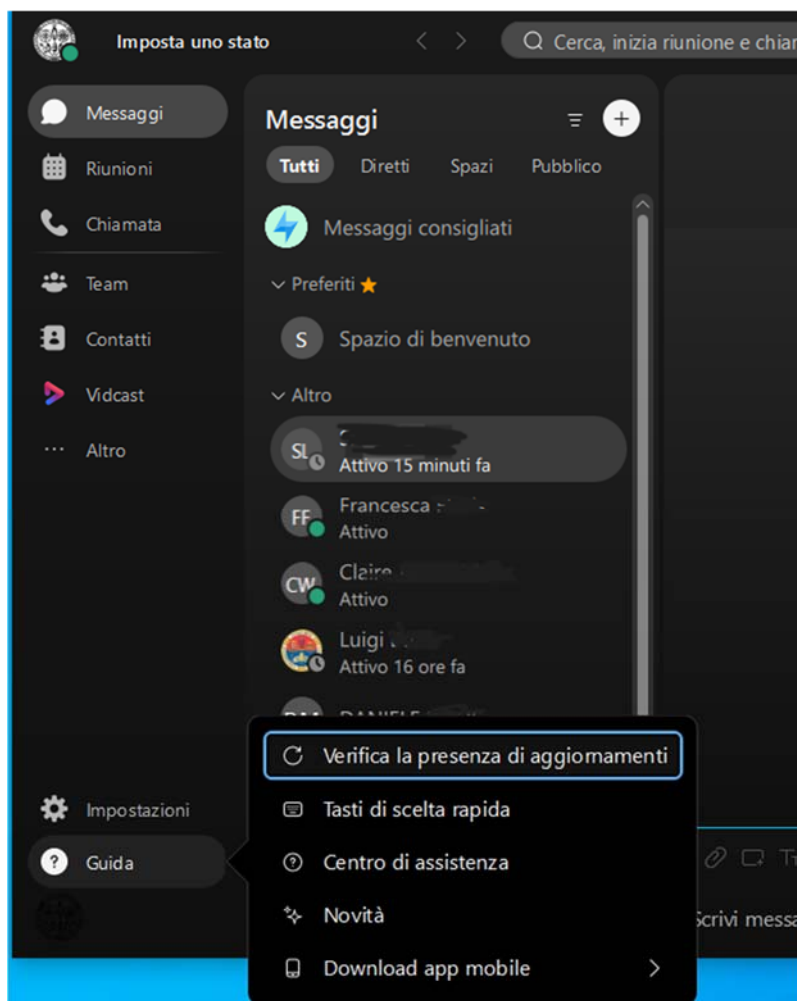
Imposta uno stato

Cerca, inizia riunione e chiar

Messaggi
Riunioni
Chiamata
Team
Contatti
Vidcast
Altro

Messaggi

Tutti Diretti Spazi Pubblico

Messaggi consigliati

Preferiti

S Spazio di benvenuto

Altro

SL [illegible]
Attivo 15 minuti fa

FF Francesca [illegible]
Attivo

CW Claire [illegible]
Attivo

Luigi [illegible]
Attivo 16 ore fa

DANIELE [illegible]

Verifica la presenza di aggiornamenti
Tasti di scelta rapida
Centro di assistenza
Novità
Download app mobile

Impostazioni
Guida

Scrivi messa